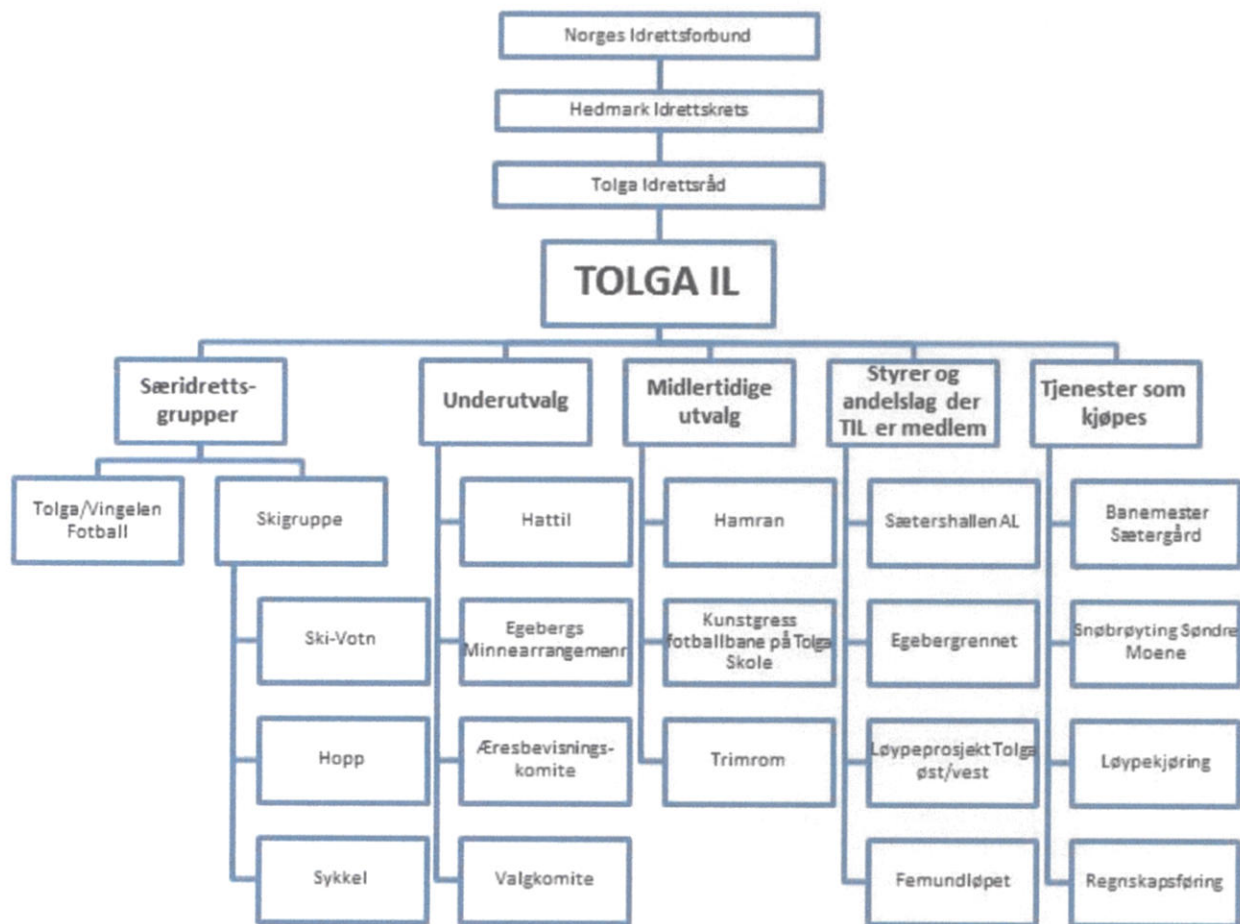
Norges Idrettsforbund

Hedmark Idrettskrets

Tolga Idrettsråd

TOLGA IL

Særidretts-grupper

Tolga/Vingelen Fotball

Skigruppe

Ski-Votn

Hopp

Sykkel

Underutvalg

Hattil

Egebergs Minnearrangemenn

Æresbevisnings-komite

Valgkomite

Midlertidige utvalg

Hamran

Kunstgress fotballbane på Tolga Skole

Trimrom

Styrer og andelslag der TIL er medlem

Sætershallen AL

Egebergrennet

Løypeprosjekt Tolga øst/vest

Femundløpet

Tjenester som kjøpes

Banemester Sætergård

Snøbrøyting Søndre Moene

Løypekjøring

Regnskapsføring